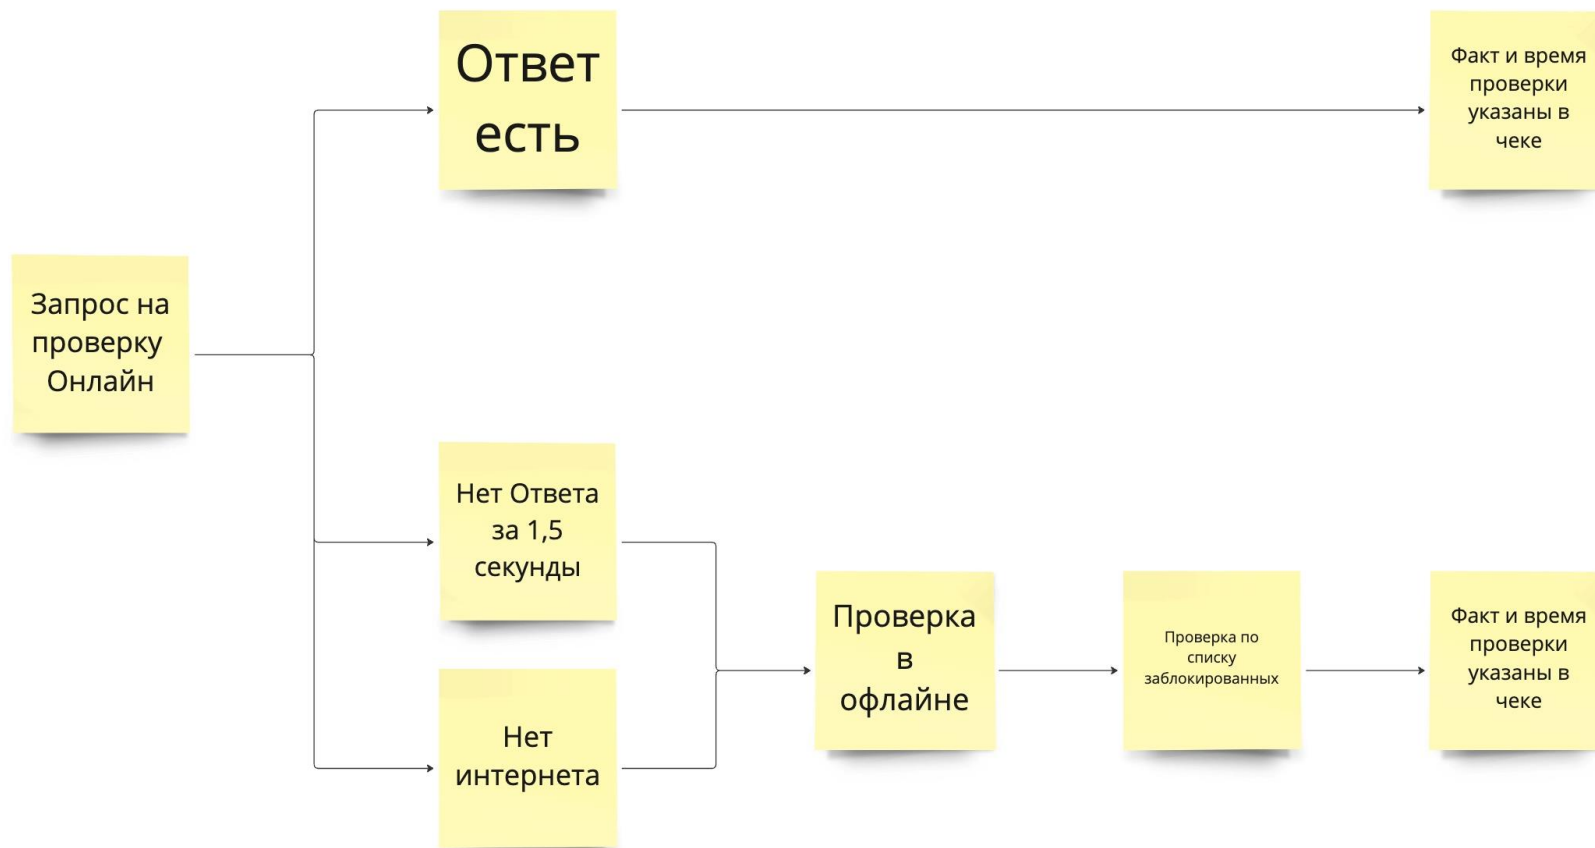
Запрос на проверку Онлайн

Ответ есть

Факт и время проверки указаны в чеке

Нет Ответа за 1,5 секунды

Нет интернета

Проверка в офлайне

Проверка по списку заблокированных

Факт и время проверки указаны в чеке